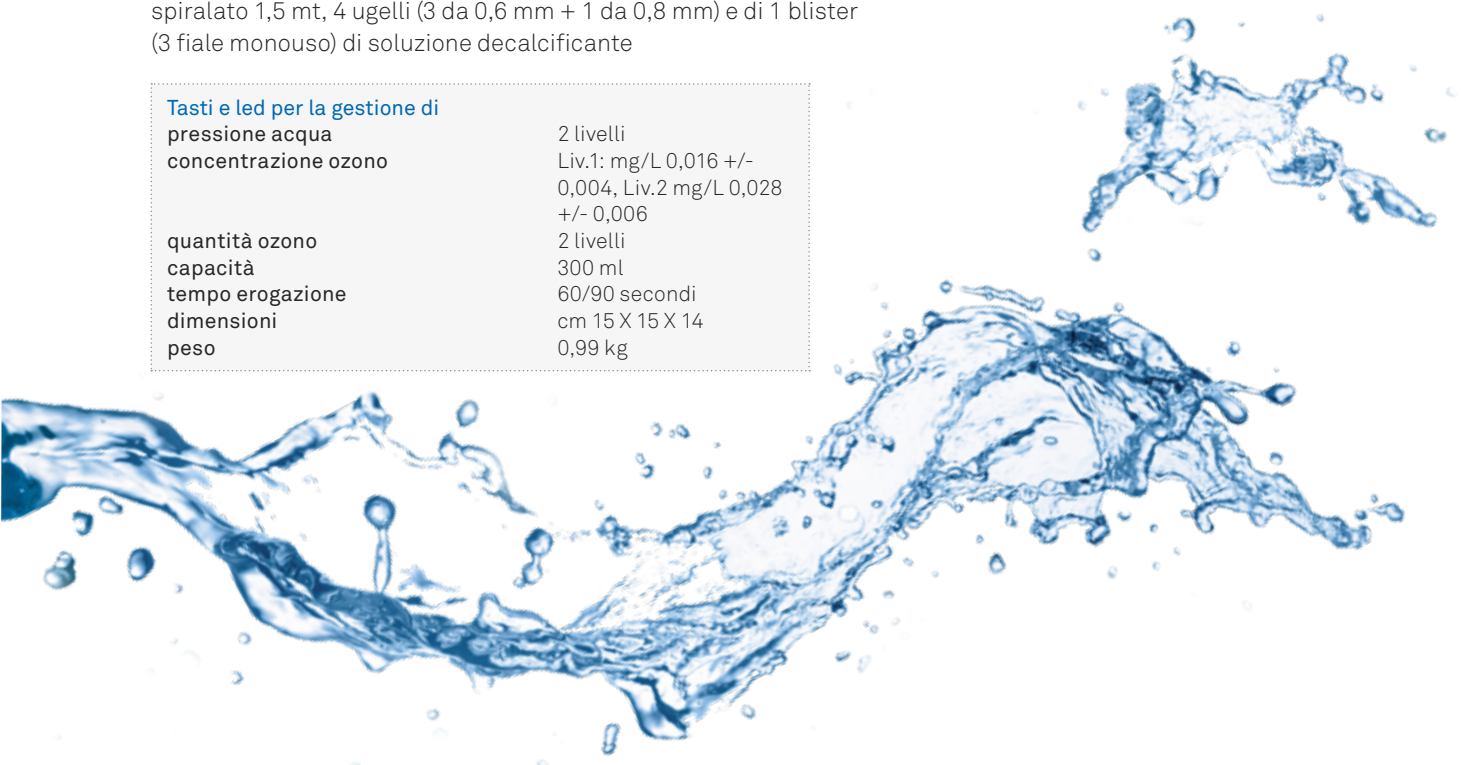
spiralato 1,5 mt, 4 ugelli (3 da 0,6 mm + 1 da 0,8 mm) e di 1 blister (3 fiale monouso) di soluzione decalcificante

Tasti e led per la gestione di

| | |
|---|---|
| pressione acqua | 2 livelli |
| concentrazione ozono | Liv.1: mg/L 0,016 +/- 0,004, Liv.2 mg/L 0,028 +/- 0,006 |
| quantità ozono | 2 livelli |
| capacità | 300 ml |
| tempo erogazione | 60/90 secondi |
| dimensioni | cm 15 X 15 X 14 |
| peso | 0,99 kg |